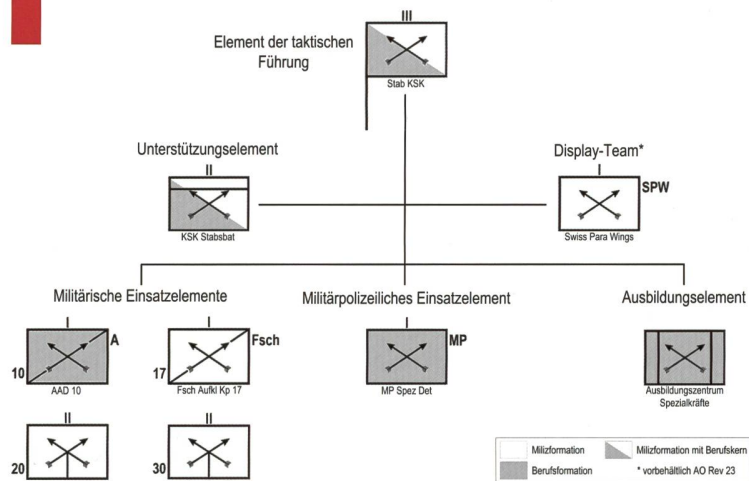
III

Element der taktischen Führung

Stab KSK

Unterstützungselement

II

KSK Stabsbat

Display-Team*

I

SPW

Swiss Para Wings

Militärische Einsatzelemente

I

A

10

AAD 10

I

Fsch

17

Fsch Aufkl Kp 17

Militärpolizeiliches Einsatzelement

I

MP

MP Spez Det

Ausbildungselement

Ausbildungszentrum Spezialkräfte

II

20

II

30

Milizformation

Milizformation mit Berufskern

Berufsformation

* vorbehältlich AO Rev 23